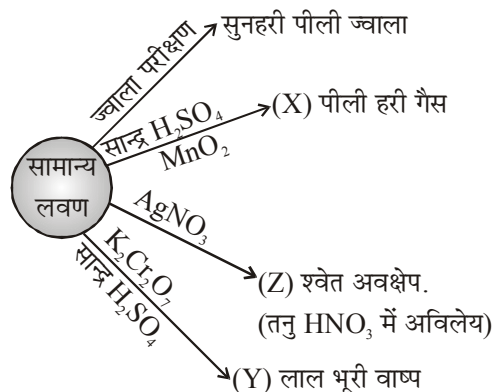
सामान्य लवण

ज्वाला परीक्षण → सुनहरी पीली ज्वाला

सान्द्र $H_2SO_4$ $MnO_2$ → (X) पीली हरी गैस

$AgNO_3$ → (Z) श्वेत अवक्षेप. (तनु $HNO_3$ में अविलेय)

$K_2Cr_2O_7$ सान्द्र $H_2SO_4$ → (Y) लाल भूरी वाष्प